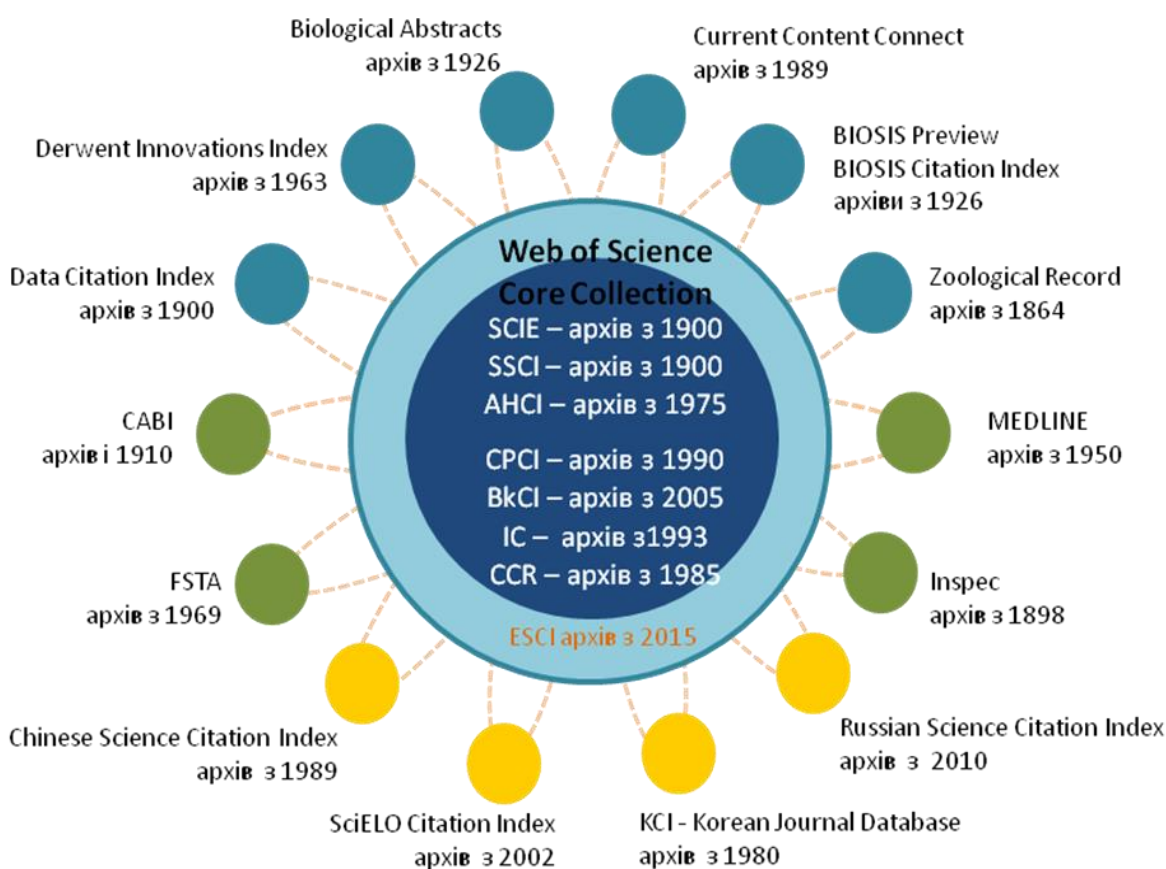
Biological Abstracts
архів з 1926

Current Content Connect
архів з 1989

Derwent Innovations Index
архів з 1963

BIOSIS Preview
BIOSIS Citation Index
архіви з 1926

Data Citation Index
архів з 1900

Web of Science
Core Collection
SCIE – архів з 1900
SSCI – архів з 1900
AHCI – архів з 1975
CPCI – архів з 1990
BkCI – архів з 2005
IC – архів з1993
CCR – архів з 1985
ESCI архів з 2015

Zoological Record
архів з 1864

CABI
архів і 1910

MEDLINE
архів з 1950

FSTA
архів з 1969

Inspec
архів з 1898

Chinese Science Citation Index
архів з 1989

Russian Science Citation Index
архів з 2010

SciELO Citation Index
архів з 2002

KCI - Korean Journal Database
архів з 1980